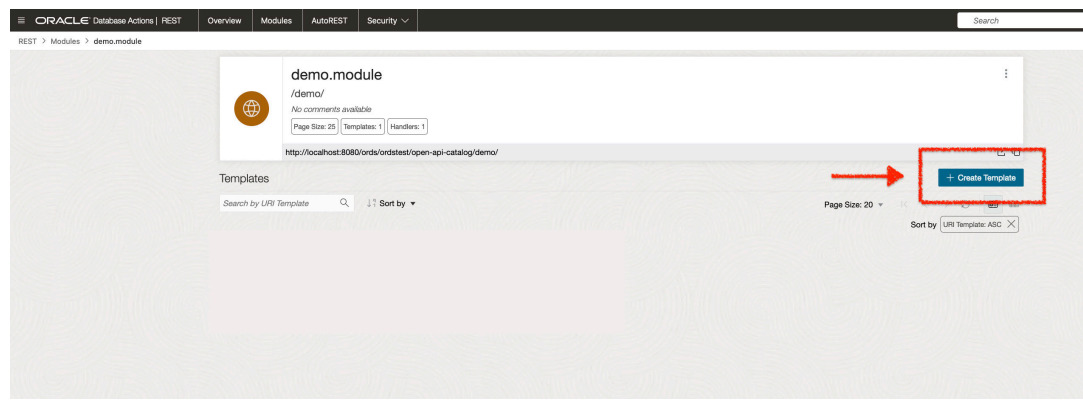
ORACLE Database Actions | REST Overview Modules AutoREST Security

Search

REST > Modules > demo.module

demo.module

/demo/

No comments available

Page Size: 25 Templates: 1 Handlers: 1

http://localhost:8080/ords/ordstest/open-api-catalog/demo/

Templates

+ Create Template

Search by URI Template

Sort by

Page Size: 20

Sort by URI Template: ASC